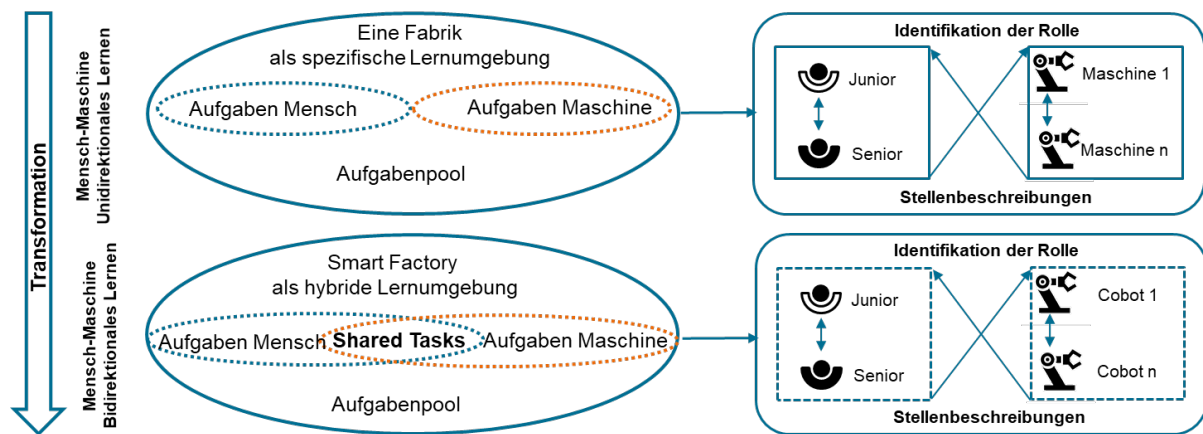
Transformation

Mensch-Maschine
Unidirektionales Lernen

Eine Fabrik als spezifische Lernumgebung

Aufgaben Mensch

Aufgaben Maschine

Aufgabenpool

Identifikation der Rolle

Junior

Senior

Maschine 1

Maschine n

Stellenbeschreibungen

Mensch-Maschine
Bidirektionales Lernen

Smart Factory als hybride Lernumgebung

Aufgaben Mensch

Shared Tasks

Aufgaben Maschine

Aufgabenpool

Identifikation der Rolle

Junior

Senior

Cobot 1

Cobot n

Stellenbeschreibungen